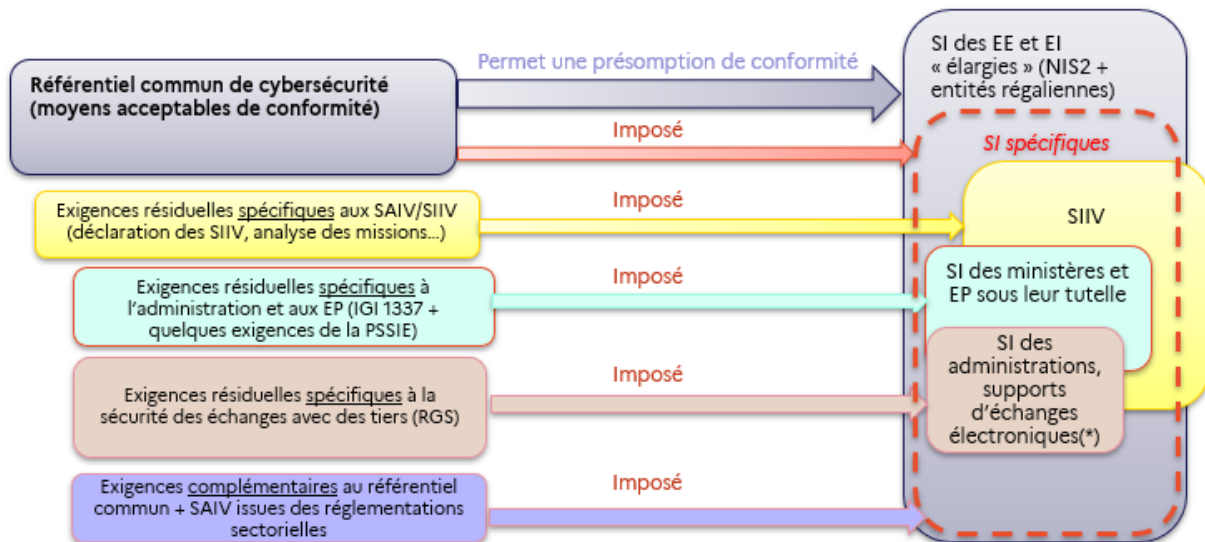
Référentiel commun de cybersécurité (moyens acceptables de conformité)

Permet une présomption de conformité

Imposé

SI des EE et EI « élargies » (NIS2 + entités régaliennes)

SI spécifiques

Exigences résiduelles spécifiques aux SAIV/SIIV (déclaration des SIIV, analyse des missions…)

Imposé

SIIV

Exigences résiduelles spécifiques à l'administration et aux EP (IGI 1337 + quelques exigences de la PSSIE)

Imposé

SI des ministères et EP sous leur tutelle

Exigences résiduelles spécifiques à la sécurité des échanges avec des tiers (RGS)

Imposé

SI des administrations, supports d'échanges électroniques(*)

Exigences complémentaires au référentiel commun + SAIV issues des réglementations sectorielles

Imposé